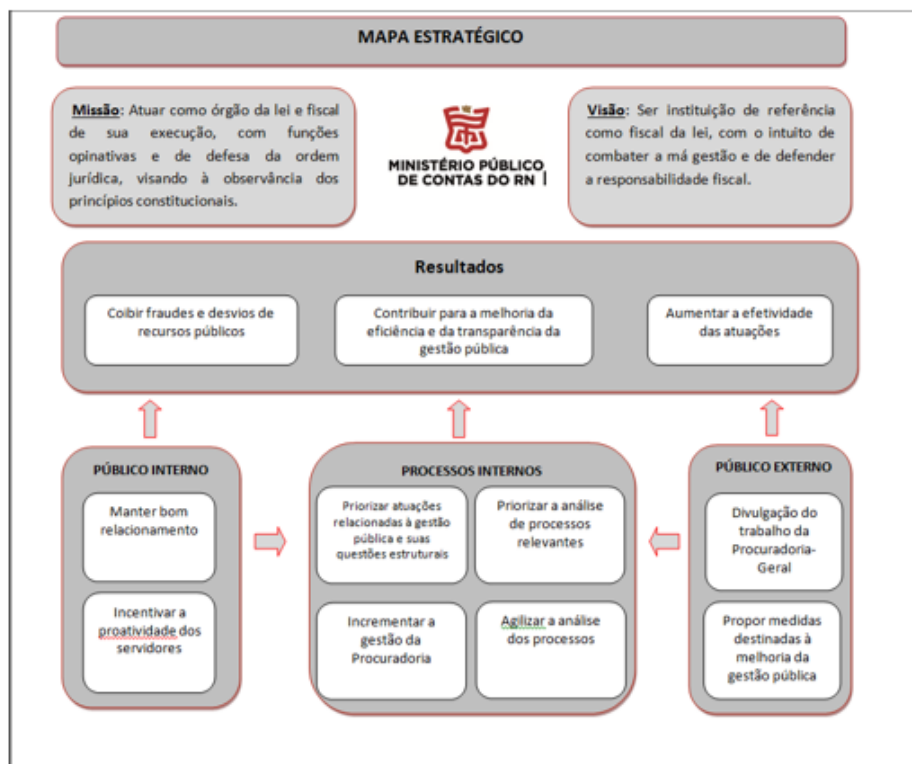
MAPA ESTRATÉGICO

Missão: Atuar como órgão da lei e fiscal de sua execução, com funções opinativas e de defesa da ordem jurídica, visando à observância dos princípios constitucionais.

MINISTÉRIO PÚBLICO DE CONTAS DO RN

Visão: Ser instituição de referência como fiscal da lei, com o intuito de combater a má gestão e de defender a responsabilidade fiscal.

Resultados

Coibir fraudes e desvios de recursos públicos

Contribuir para a melhoria da eficiência e da transparência da gestão pública

Aumentar a efetividade das atuações

PÚBLICO INTERNO

Manter bom relacionamento

Incentivar a proatividade dos servidores

PROCESSOS INTERNOS

Priorizar atuações relacionadas à gestão pública e suas questões estruturais

Priorizar a análise de processos relevantes

Incrementar a gestão da Procuradoria

Agilizar a análise dos processos

PÚBLICO EXTERNO

Divulgação do trabalho da Procuradoria-Geral

Propor medidas destinadas à melhoria da gestão pública